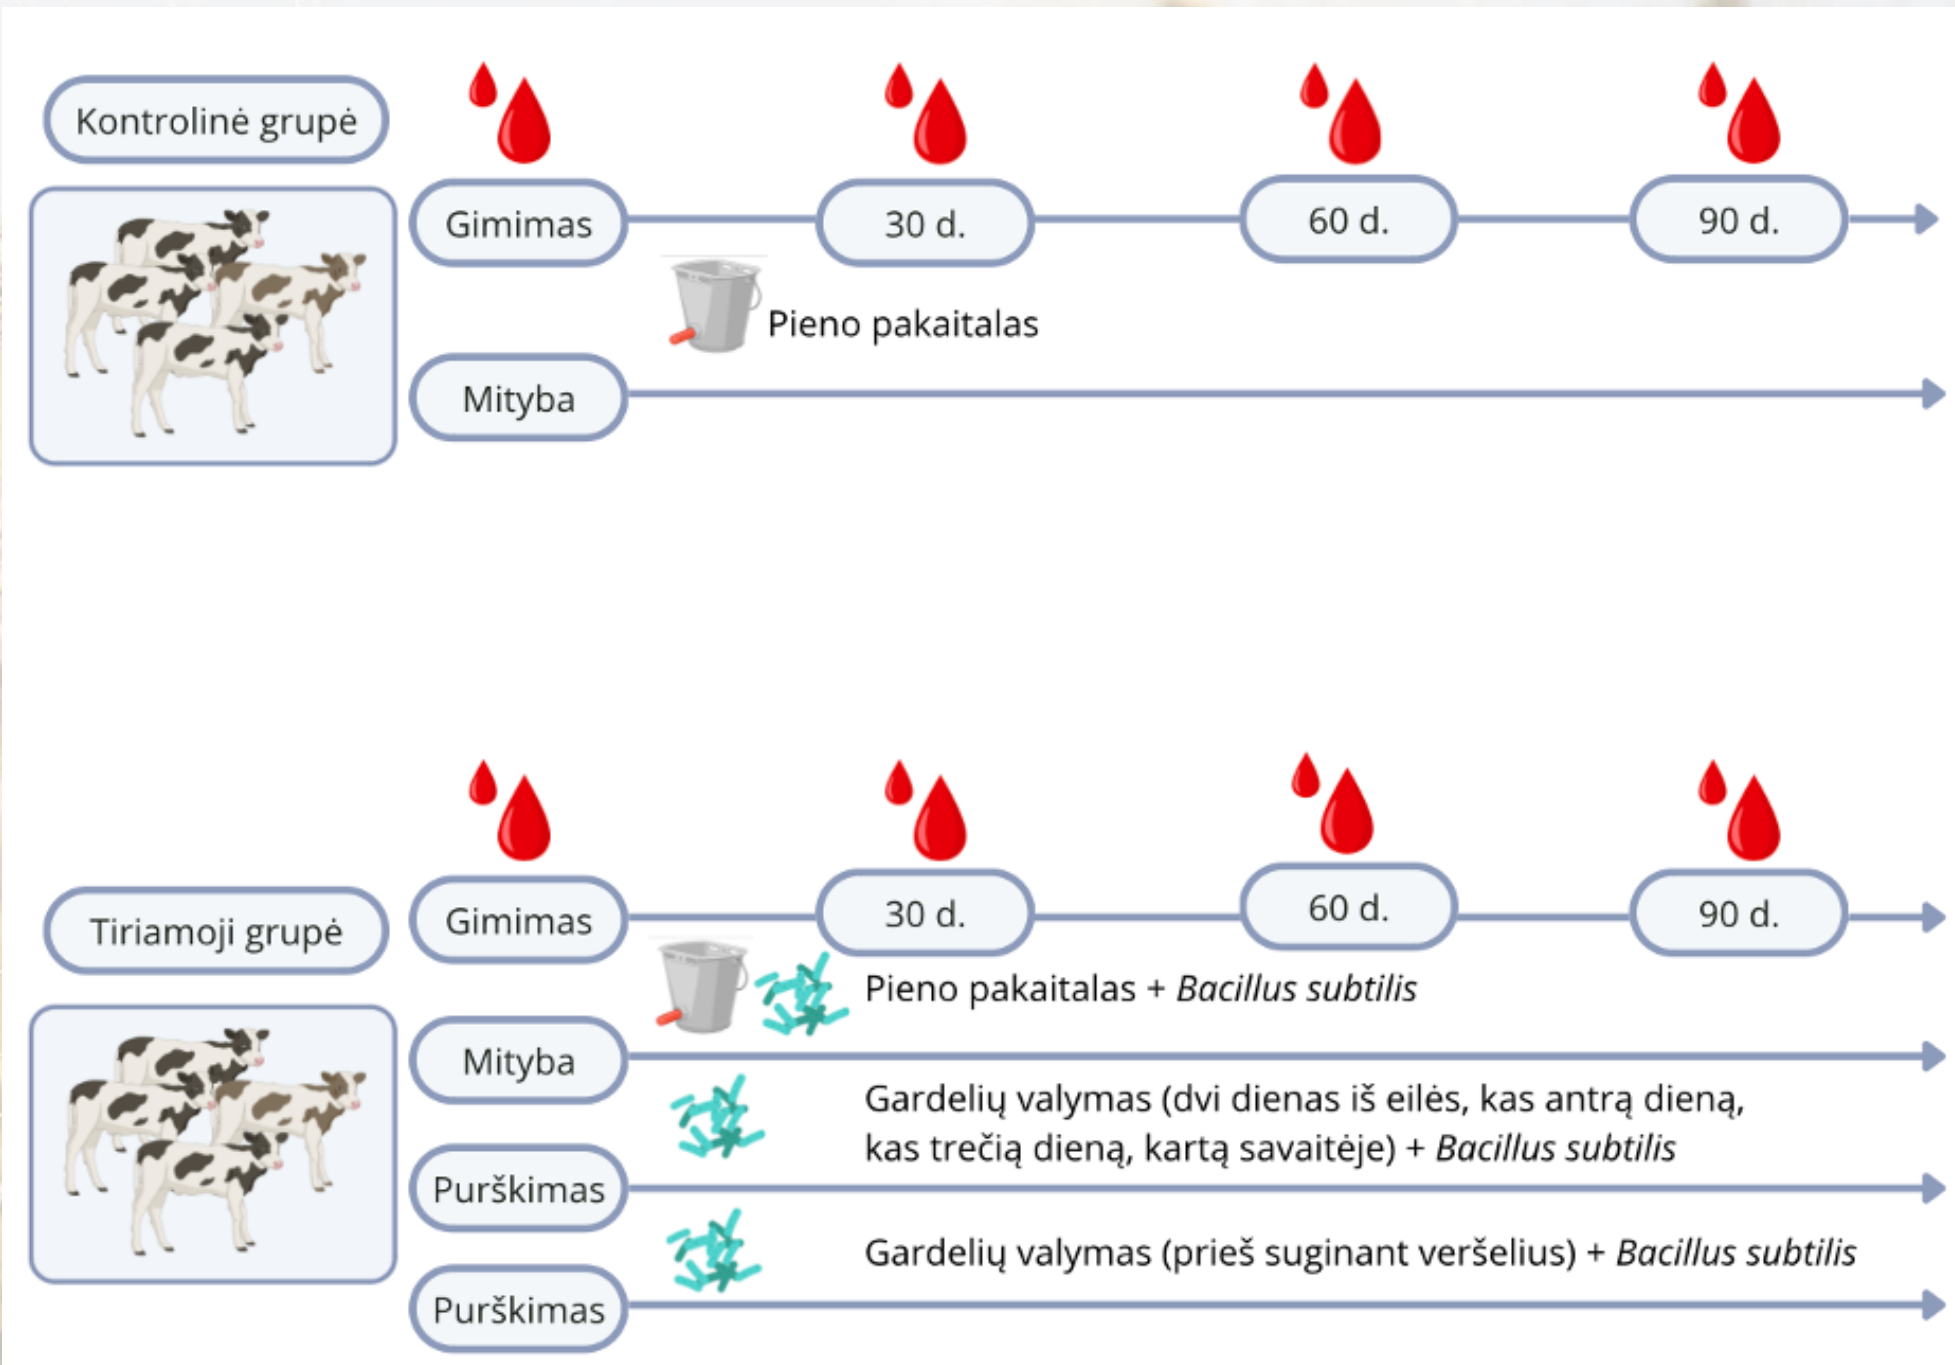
Kontrolinė grupė

Gimimas

30 d.

60 d.

90 d.

Pieno pakaitalas

Mityba

Tiriamoji grupė

Gimimas

30 d.

60 d.

90 d.

Pieno pakaitalas + *Bacillus subtilis*

Mityba

Gardelių valymas (dvi dienas iš eilės, kas antrą dieną, kas trečią dieną, kartą savaitėje) + *Bacillus subtilis*

Purškimas

Gardelių valymas (prieš suginant veršelius) + *Bacillus subtilis*

Purškimas